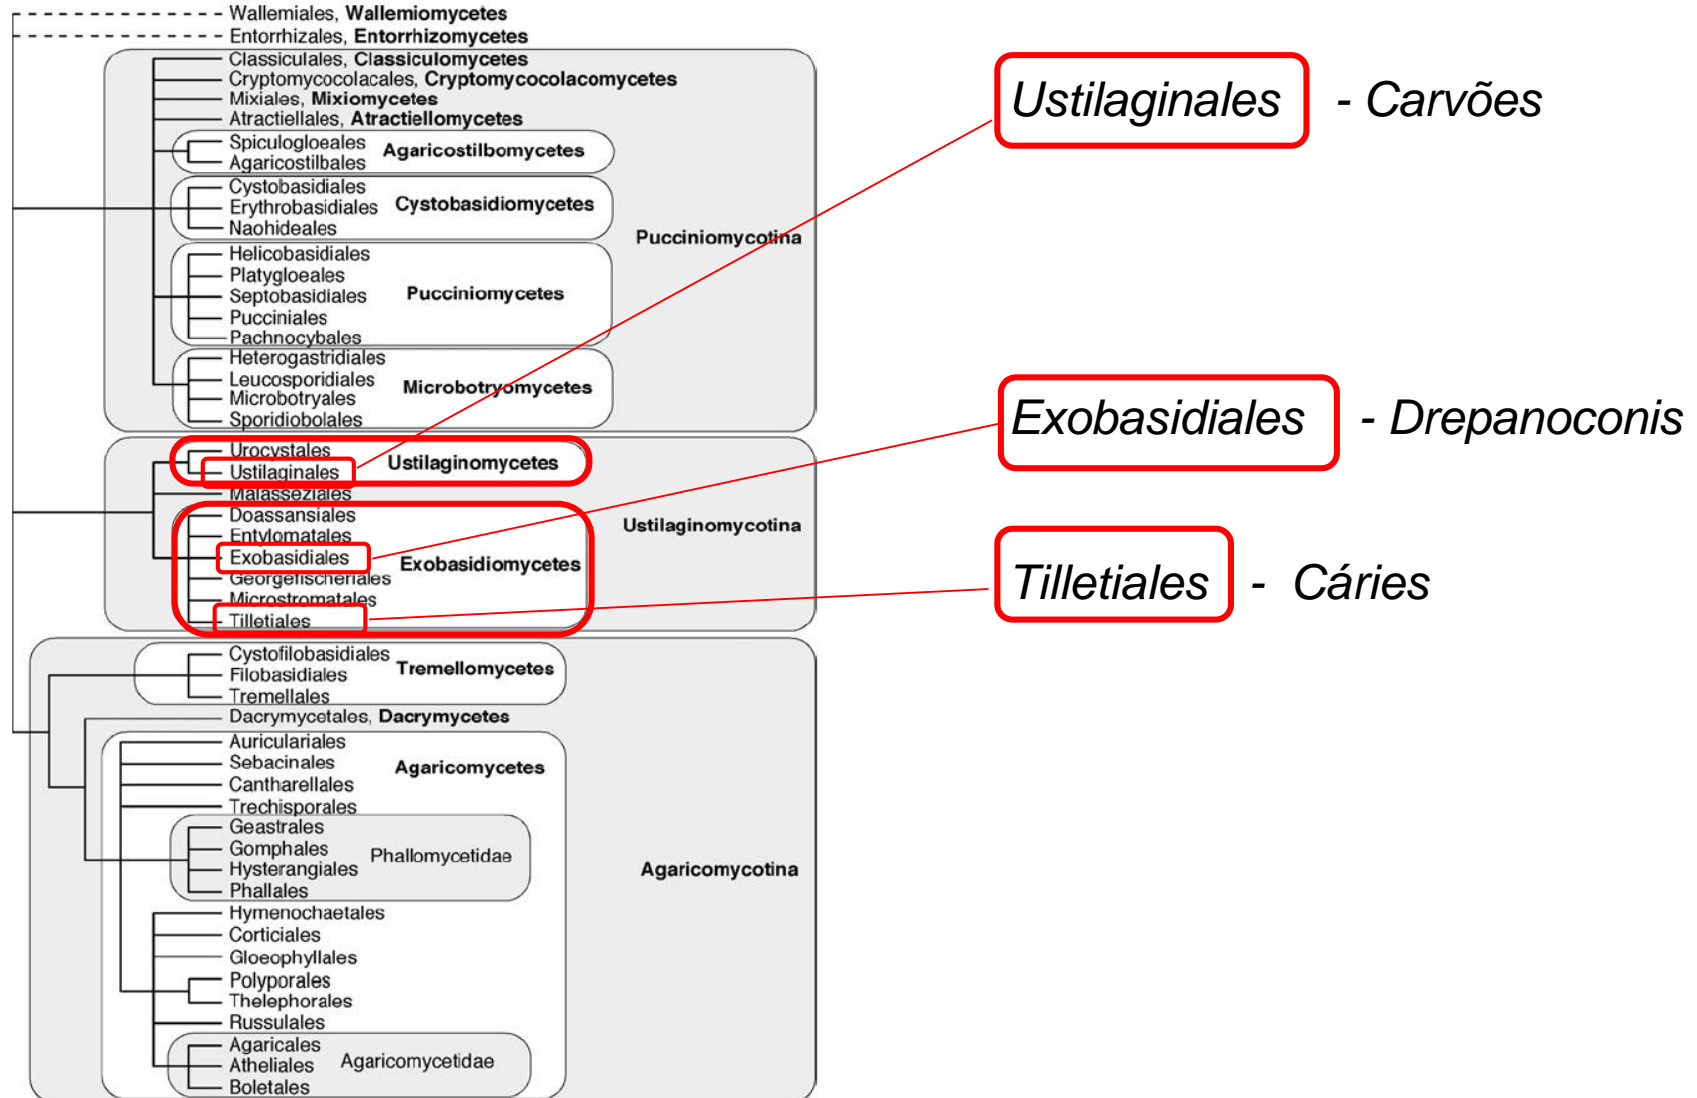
Wallemiales, **Wallemiomycetes**
Entorrhizales, **Entorrhizomycetes**
Classiculales, **Classiculomycetes**
Cryptomycocolacales, **Cryptomycocolacomycetes**
Mixiales, **Mixiomycetes**
Atractiellales, **Atractiellomycetes**
Spiculogloeales
Agaricostilbales
**Agaricostilbomycetes**
Cystobasidiales
Erythrobasidiales
Naohideales
**Cystobasidiomycetes**
Helicobasidiales
Platygloeales
Septobasidiales
Pucciniales
Pachnocybales
**Pucciniomycetes**
Heterogastridiales
Leucosporidiales
Microbotryales
Sporidiobolales
**Microbotryomycetes**
**Pucciniomycotina**
Urocystales
Ustilaginales
**Ustilaginomycetes**
Malasseziales
Doassansiales
Entylomatales
Exobasidiales
Georgefischeriales
Microstromatales
Tilletiales
**Exobasidiomycetes**
**Ustilaginomycotina**
Cystofilobasidiales
Filobasidiales
Tremellales
**Tremellomycetes**
Dacrymycetales, **Dacrymycetes**
Auriculariales
Sebacinales
Cantharellales
Trechisporales
**Agaricomycetes**
Geastrales
Gomphales
Hysterangiales
Phallales
Phallomycetidae
Hymenochaetales
Corticiales
Gloeophyllales
Polyporales
Thelephorales
Russulales
Agaricales
Atheliales
Boletales
Agaricomycetidae
**Agaricomycotina**

Ustilaginales - Carvões

Exobasidiales - Drepanoconis

Tilletiales - Cáries